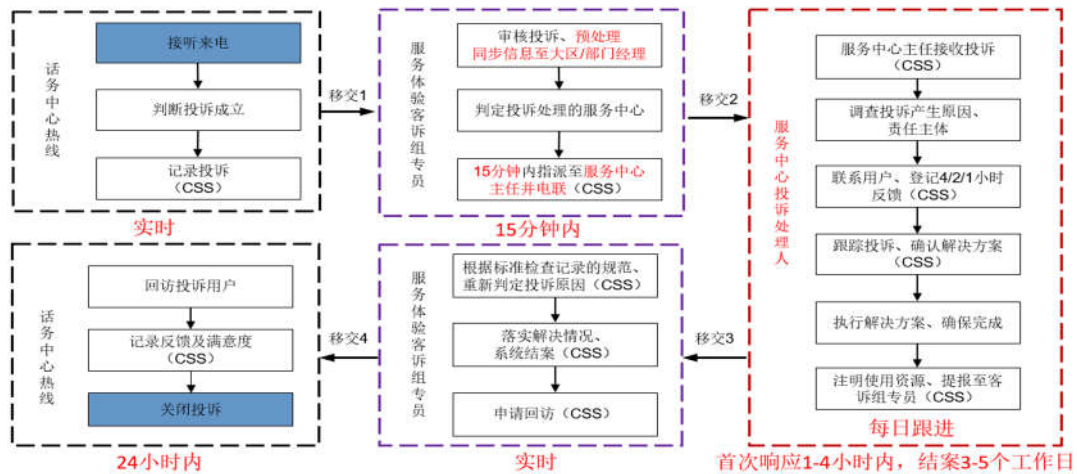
话务中心热线

接听来电

判断投诉成立

记录投诉（CSS）

实时

移交1

服务体验客诉组专员

审核投诉、预处理
同步信息至大区/部门经理

判定投诉处理的服务中心

15分钟内指派至服务中心主任并电联（CSS）

15分钟内

移交2

服务中心投诉处理人

服务中心主任接收投诉（CSS）

调查投诉产生原因、责任主体

联系用户、登记4/2/1小时反馈（CSS）

跟踪投诉、确认解决方案（CSS）

执行解决方案、确保完成

注明使用资源、提报至客诉组专员（CSS）

每日跟进

首次响应1-4小时内，结案3-5个工作日

移交3

服务体验客诉组专员

根据标准检查记录的规范、重新判定投诉原因（CSS）

落实解决情况、系统结案（CSS）

申请回访（CSS）

实时

移交4

话务中心热线

回访投诉用户

记录反馈及满意度（CSS）

关闭投诉

24小时内